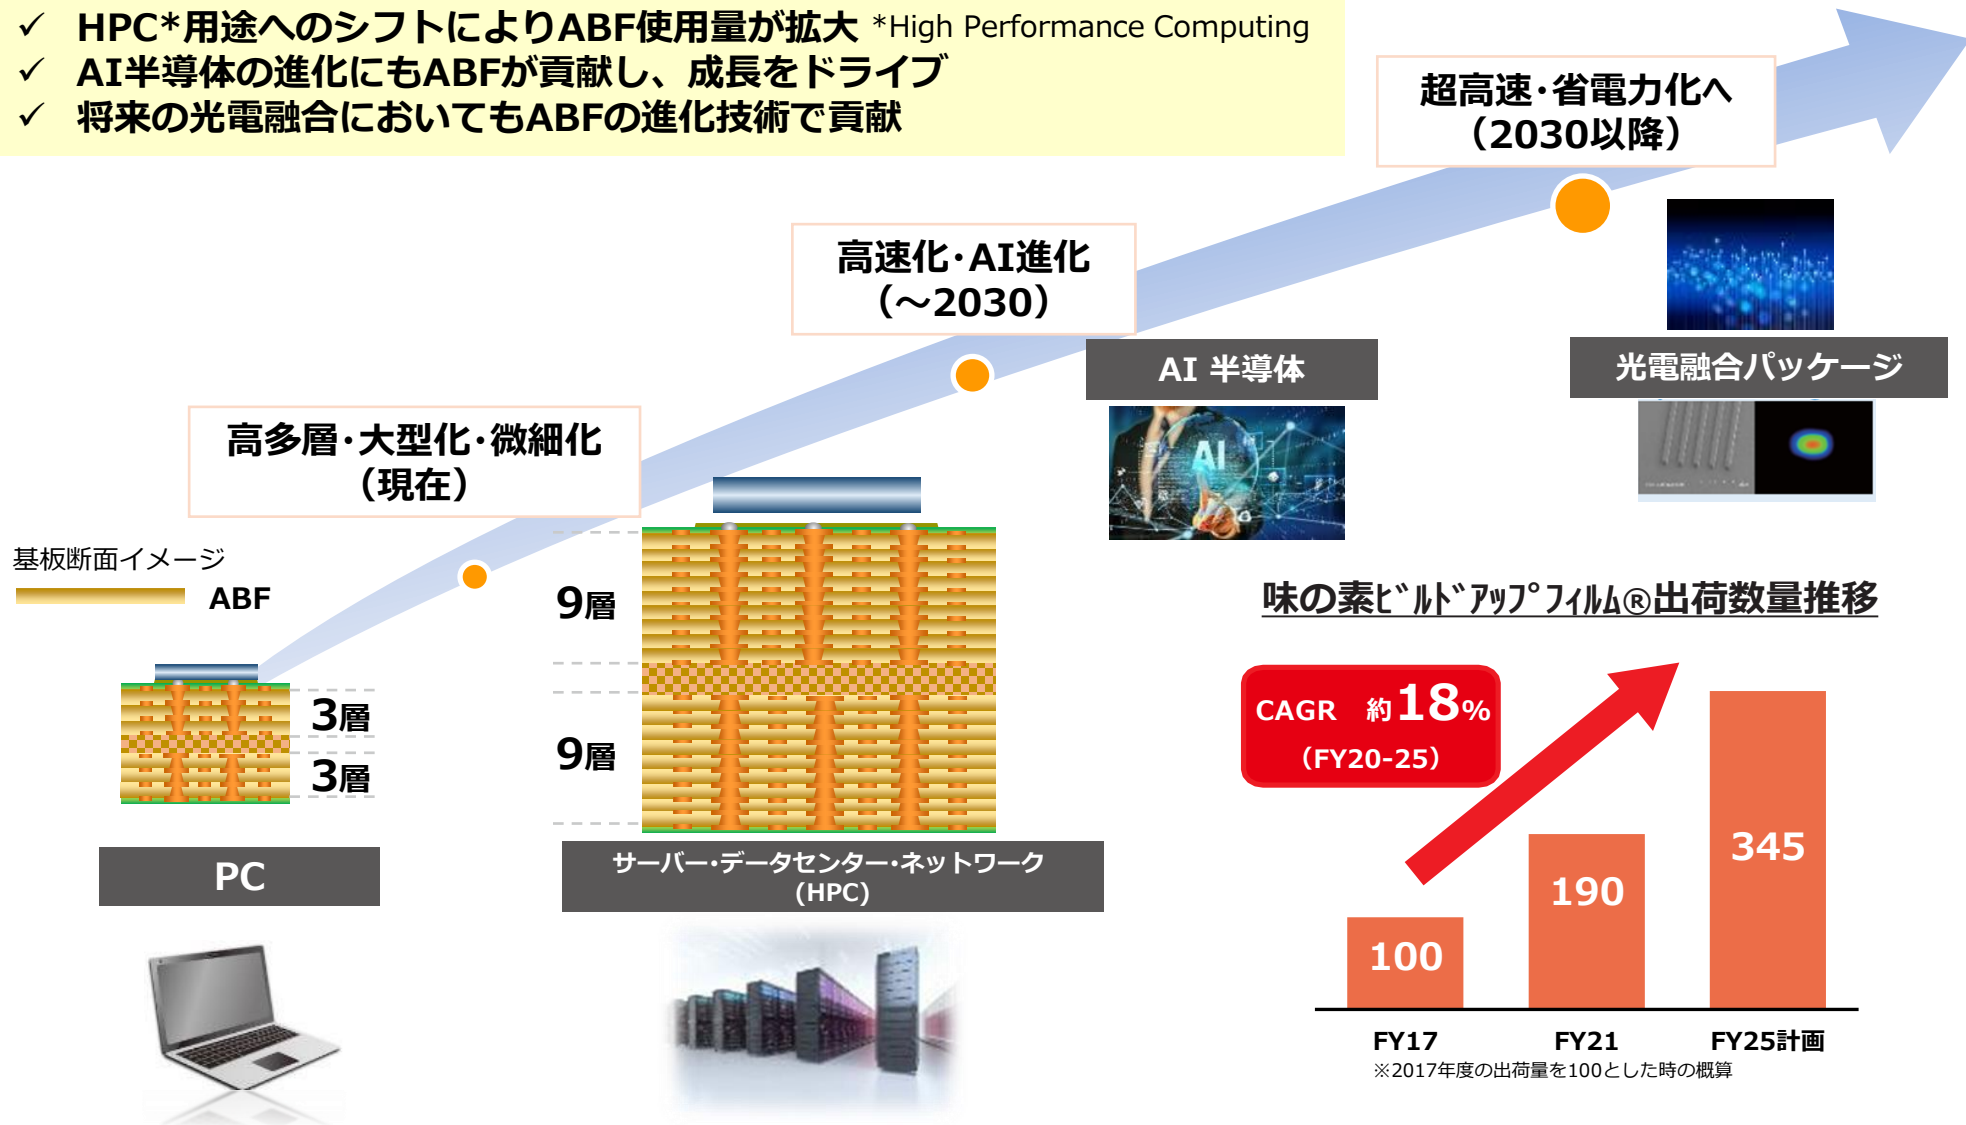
✓ HPC*用途へのシフトによりABF使用量が拡大 *High Performance Computing
✓ AI半導体の進化にもABFが貢献し、成長をドライブ
✓ 将来の光電融合においてもABFの進化技術で貢献

超高速・省電力化へ（2030以降）

高速化・AI進化（～2030）

AI 半導体

光電融合パッケージ

高多層・大型化・微細化（現在）

基板断面イメージ

ABF

3層

3層

9層

9層

PC

サーバー・データセンター・ネットワーク（HPC）

味の素ﾋﾞﾙﾄﾞｱｯﾌﾟﾌｨﾙﾑ®出荷数量推移

CAGR 約18%（FY20-25）

100

190

345

FY17

FY21

FY25計画

※2017年度の出荷量を100とした時の概算